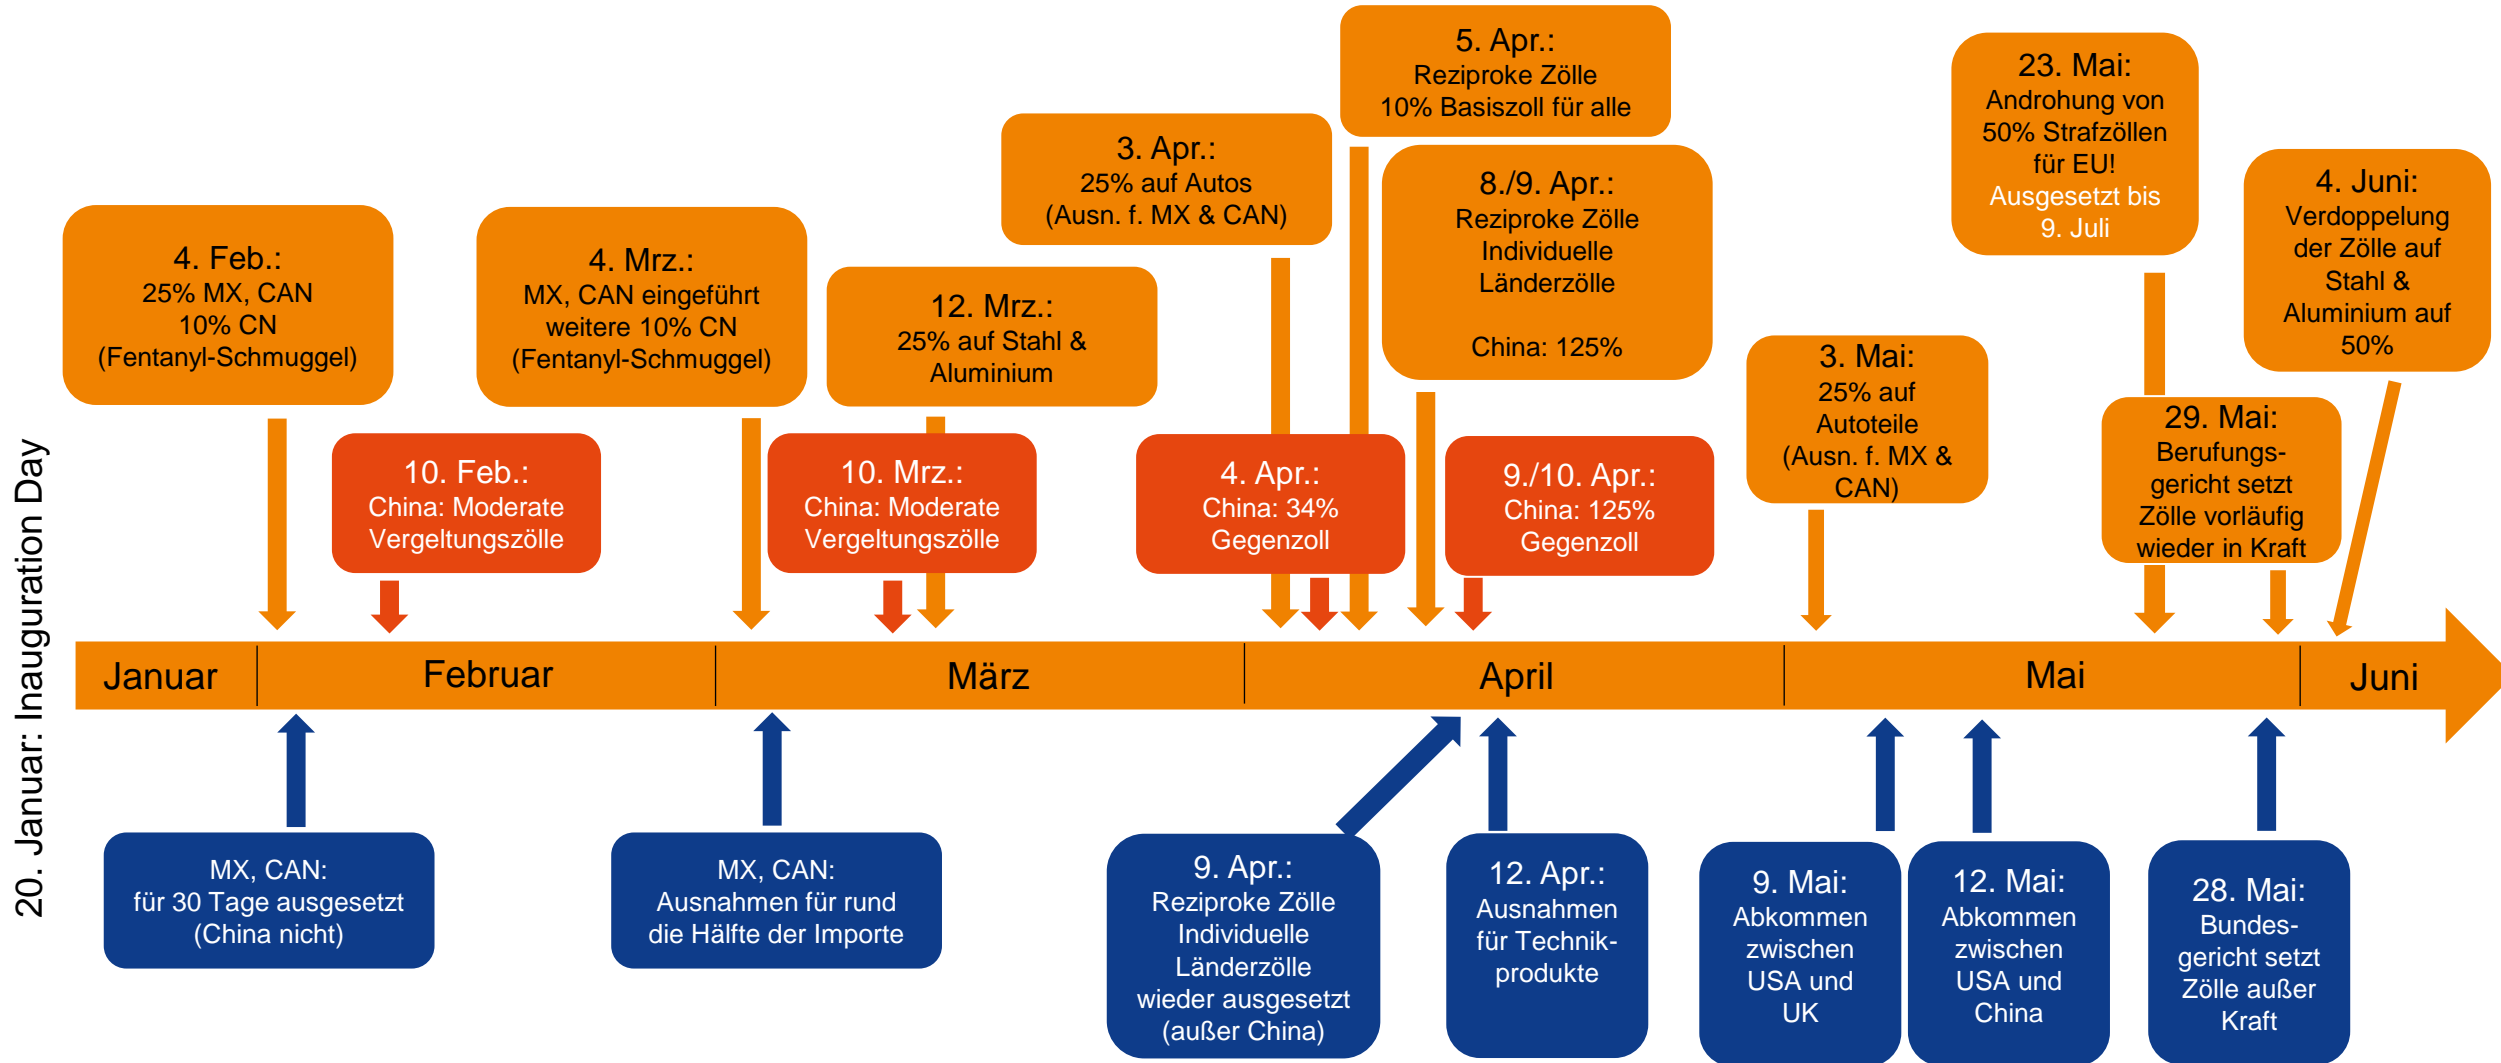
20. Januar: Inauguration Day

5. Apr.:
Reziproke Zölle
10% Basiszoll für alle

23. Mai:
Androhung von 50% Strafzöllen für EU!
Ausgesetzt bis 9. Juli

3. Apr.:
25% auf Autos
(Ausn. f. MX & CAN)

8./9. Apr.:
Reziproke Zölle
Individuelle Länderzölle

China: 125%

4. Juni:
Verdoppelung der Zölle auf Stahl & Aluminium auf 50%

4. Feb.:
25% MX, CAN
10% CN
(Fentanyl-Schmuggel)

4. Mrz.:
MX, CAN eingeführt
weitere 10% CN
(Fentanyl-Schmuggel)

12. Mrz.:
25% auf Stahl & Aluminium

3. Mai:
25% auf Autoteile
(Ausn. f. MX & CAN)

29. Mai:
Berufungsgericht setzt Zölle vorläufig wieder in Kraft

10. Feb.:
China: Moderate Vergeltungszölle

10. Mrz.:
China: Moderate Vergeltungszölle

4. Apr.:
China: 34%
Gegenzoll

9./10. Apr.:
China: 125%
Gegenzoll

Januar | Februar | März | April | Mai | Juni

MX, CAN:
für 30 Tage ausgesetzt
(China nicht)

MX, CAN:
Ausnahmen für rund die Hälfte der Importe

9. Apr.:
Reziproke Zölle
Individuelle Länderzölle
wieder ausgesetzt
(außer China)

12. Apr.:
Ausnahmen für Technikprodukte

9. Mai:
Abkommen zwischen USA und UK

12. Mai:
Abkommen zwischen USA und China

28. Mai:
Bundesgericht setzt Zölle außer Kraft